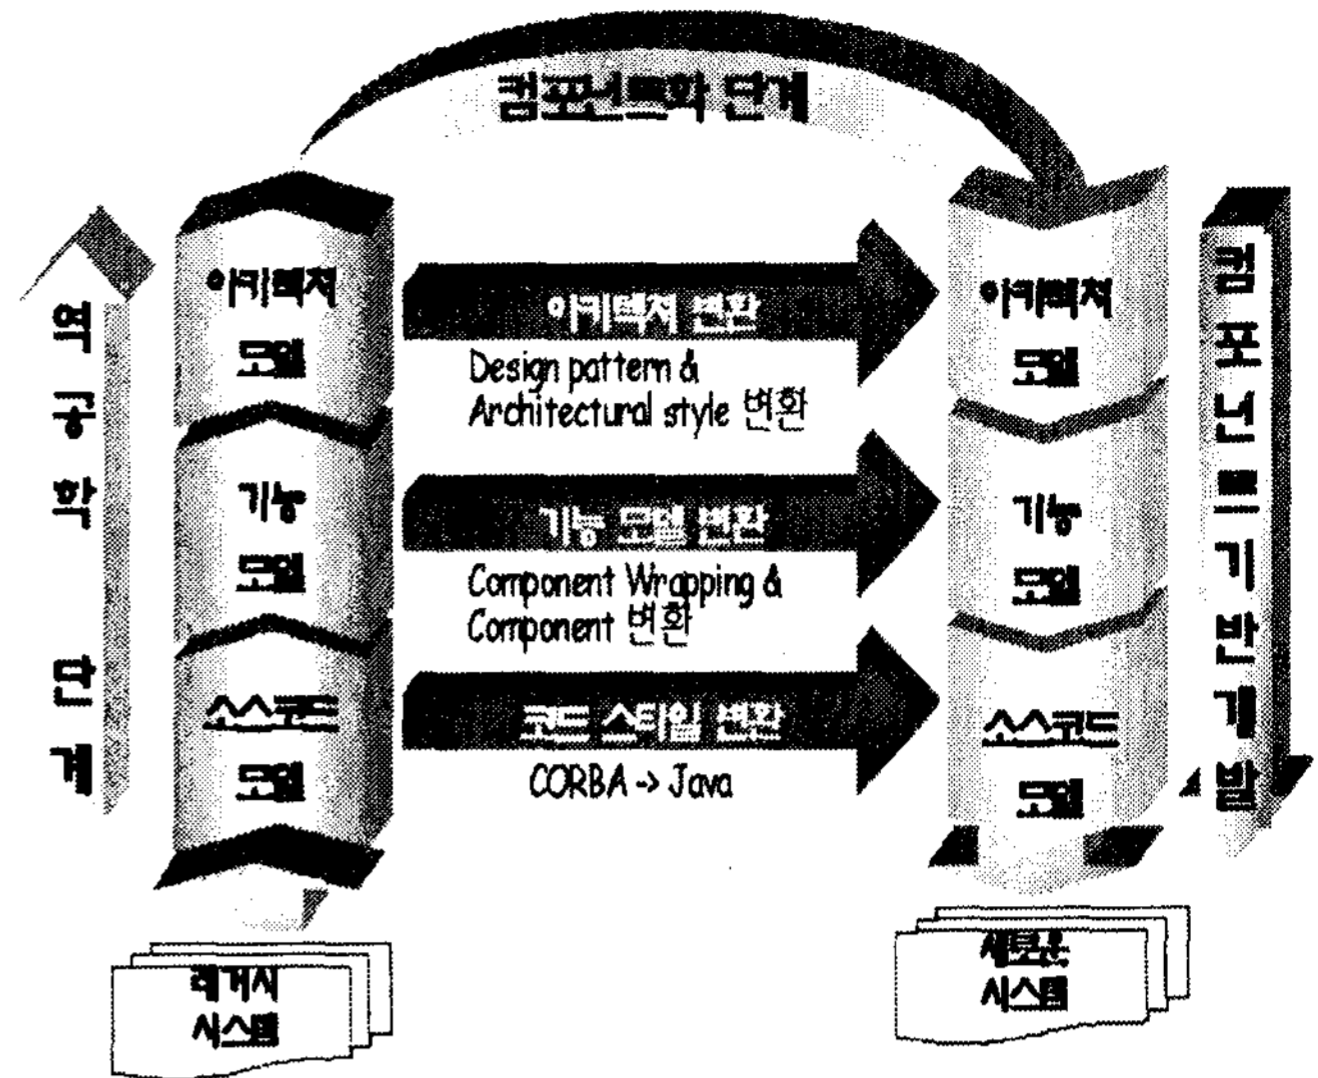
컴포넌트화 단계

역
공
학

단
계

아키텍처
모델

기능
모델

소스코드
모델

레거시
시스템

아키텍처 변환
Design pattern &
Architectural style 변환

기능 모델 변환
Component Wrapping &
Component 변환

코드 스타일 변환
CORBA -> Java

아키텍처
모델

기능
모델

소스코드
모델

새로운
시스템

컴
포
넌
트
기
반
개
발